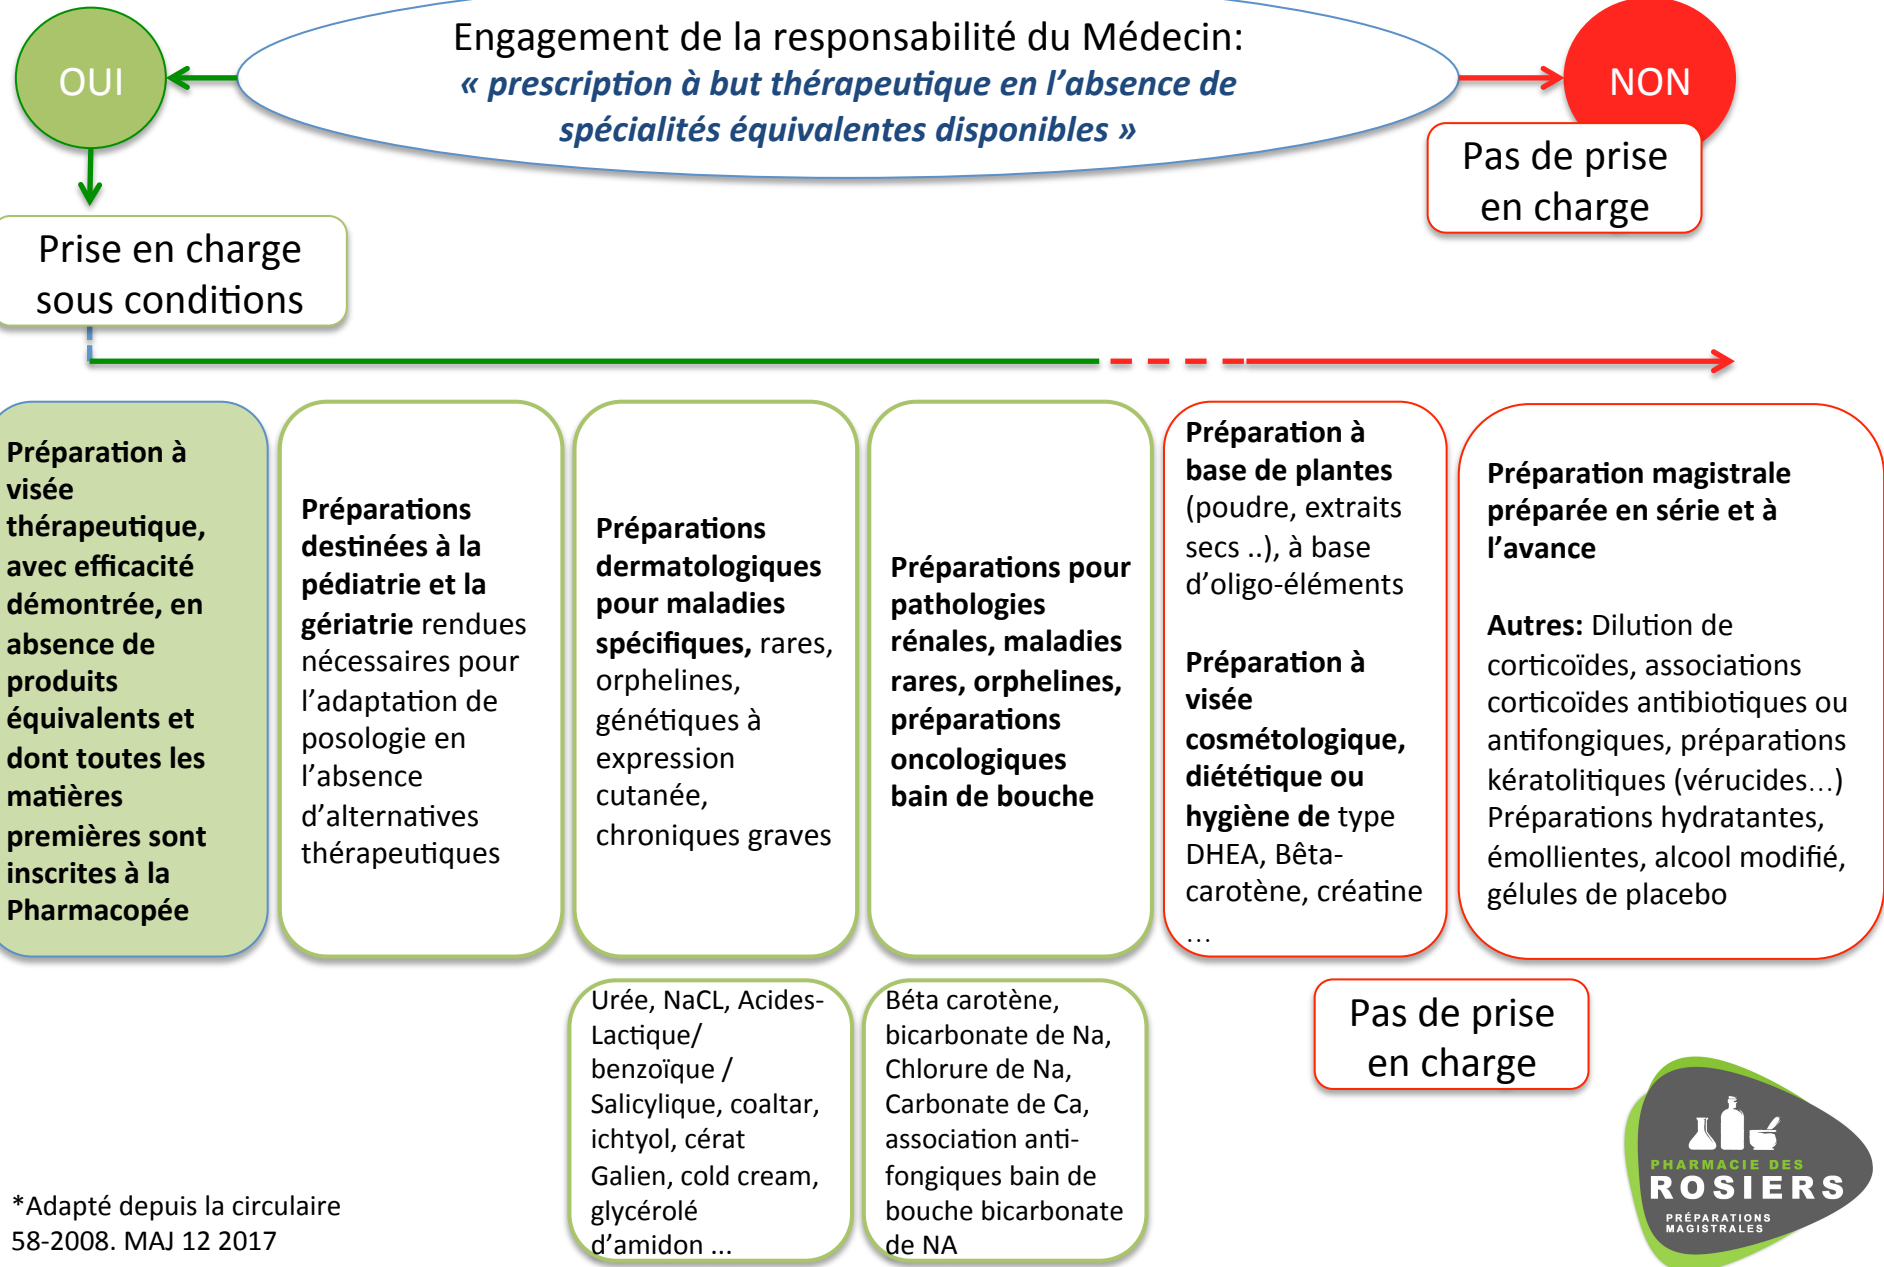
Engagement de la responsabilité du Médecin:
« prescription à but thérapeutique en l'absence de spécialités équivalentes disponibles »

OUI

NON

Pas de prise en charge

Prise en charge sous conditions

Préparation à visée thérapeutique, avec efficacité démontrée, en absence de produits équivalents et dont toutes les matières premières sont inscrites à la Pharmacopée

Préparations destinées à la pédiatrie et la gériatrie rendues nécessaires pour l'adaptation de posologie en l'absence d'alternatives thérapeutiques

Préparations dermatologiques pour maladies spécifiques, rares, orphelines, génétiques à expression cutanée, chroniques graves

Préparations pour pathologies rénales, maladies rares, orphelines, préparations oncologiques bain de bouche

Préparation à base de plantes (poudre, extraits secs ..), à base d'oligo-éléments

Préparation à visée cosmétologique, diététique ou hygiène de type DHEA, Bêta-carotène, créatine …

Préparation magistrale préparée en série et à l'avance

Autres: Dilution de corticoïdes, associations corticoïdes antibiotiques ou antifongiques, préparations kératolitiques (vérucides…) Préparations hydratantes, émollientes, alcool modifié, gélules de placebo

Urée, NaCL, Acides-Lactique/ benzoïque / Salicylique, coaltar, ichtyol, cérat Galien, cold cream, glycérolé d'amidon ...

Béta carotène, bicarbonate de Na, Chlorure de Na, Carbonate de Ca, association anti-fongiques bain de bouche bicarbonate de NA

Pas de prise en charge

*Adapté depuis la circulaire 58-2008. MAJ 12 2017

PHARMACIE DES ROSIERS PRÉPARATIONS MAGISTRALES